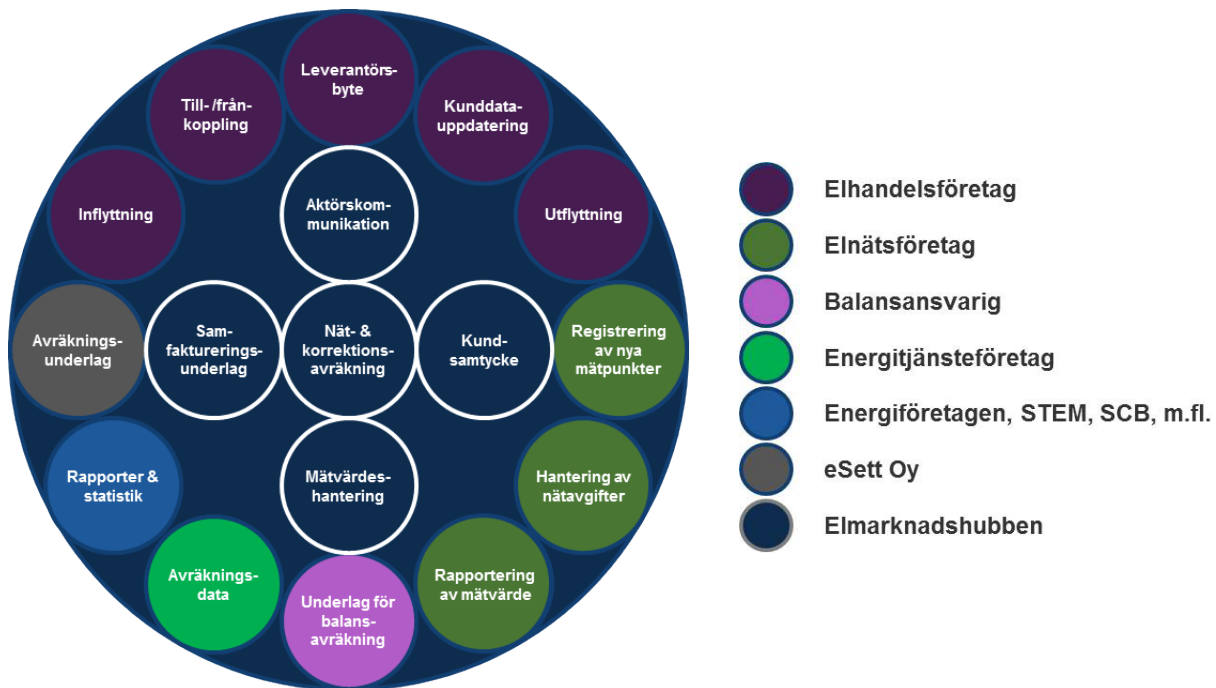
Leverantörsbyte

Till- /frånkoppling

Kunddatauppdatering

Inflyttning

Aktörskommunikation

Utflyttning

Avräkningsunderlag

Samfaktureringsunderlag

Nät- & korrektionsavräkning

Kundsamtycke

Registrering av nya mätpunkter

Rapporter & statistik

Mätvärdeshantering

Hantering av nätavgifter

Avräkningsdata

Underlag för balansavräkning

Rapportering av mätvärde

Elhandelsföretag
Elnätsföretag
Balansansvarig
Energitjänsteföretag
Energiföretagen, STEM, SCB, m.fl.
eSett Oy
Elmarknadshubben